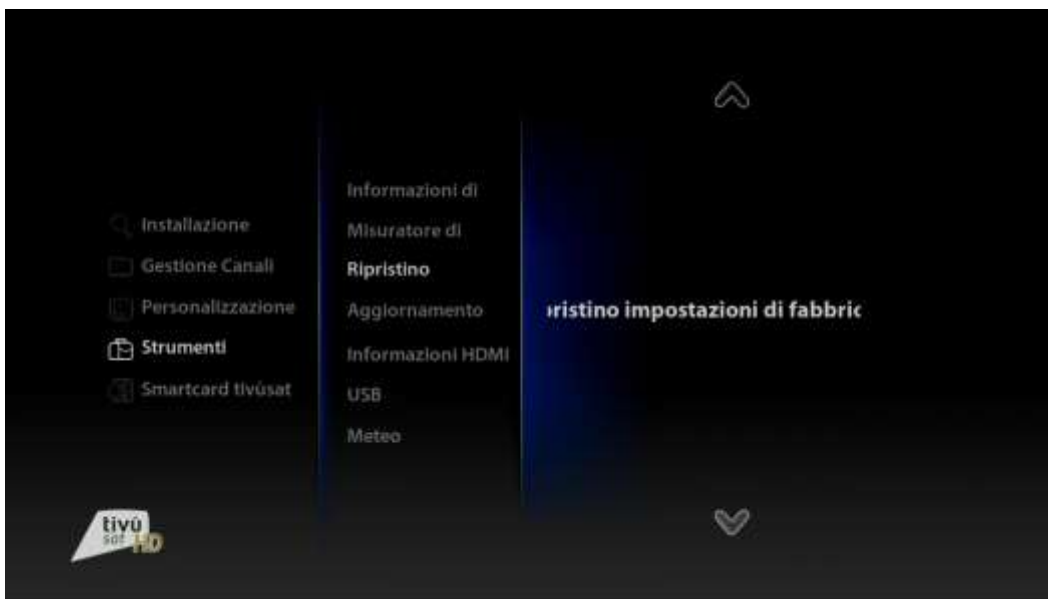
Installazione
Gestione Canali
Personalizzazione
Strumenti
Smartcard tivùsat

Informazioni di
Misuratore di
Ripristino
Aggiornamento
Informazioni HDMI
USB
Meteo

ıristino impostazioni di fabbric

tivù sat HD